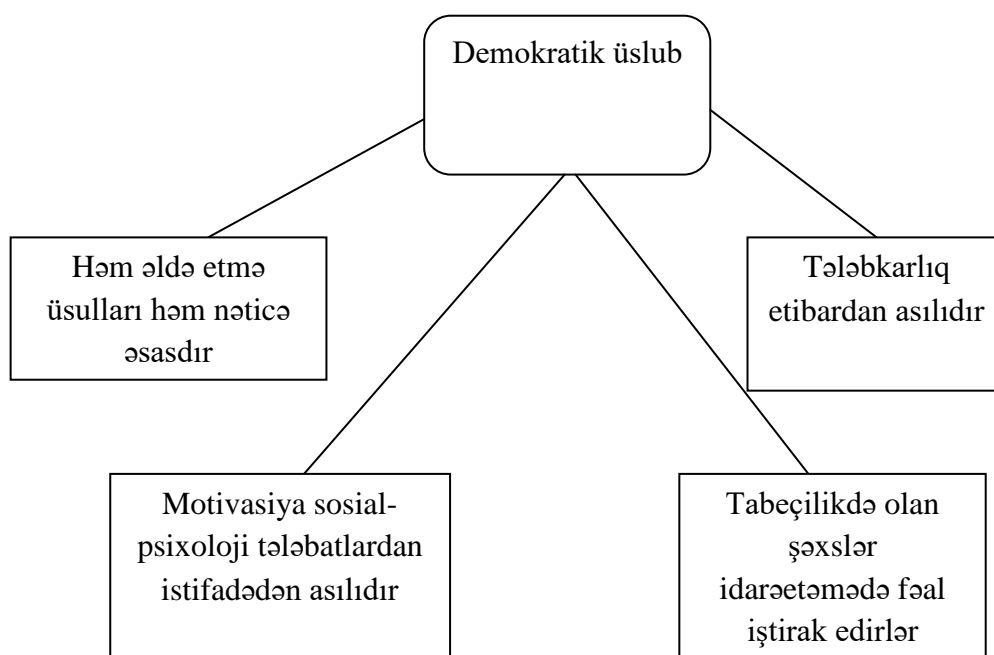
Demokratik üslub

Həm əldə etmə üsulları həm nəticə əsasdır

Tələbkarlıq etibardan asılıdır

Motivasiya sosial-psixoloji tələbatlardan istifadədən asılıdır

Tabeçilikdə olan şəxslər idarəetmədə fəal iştirak edirlər